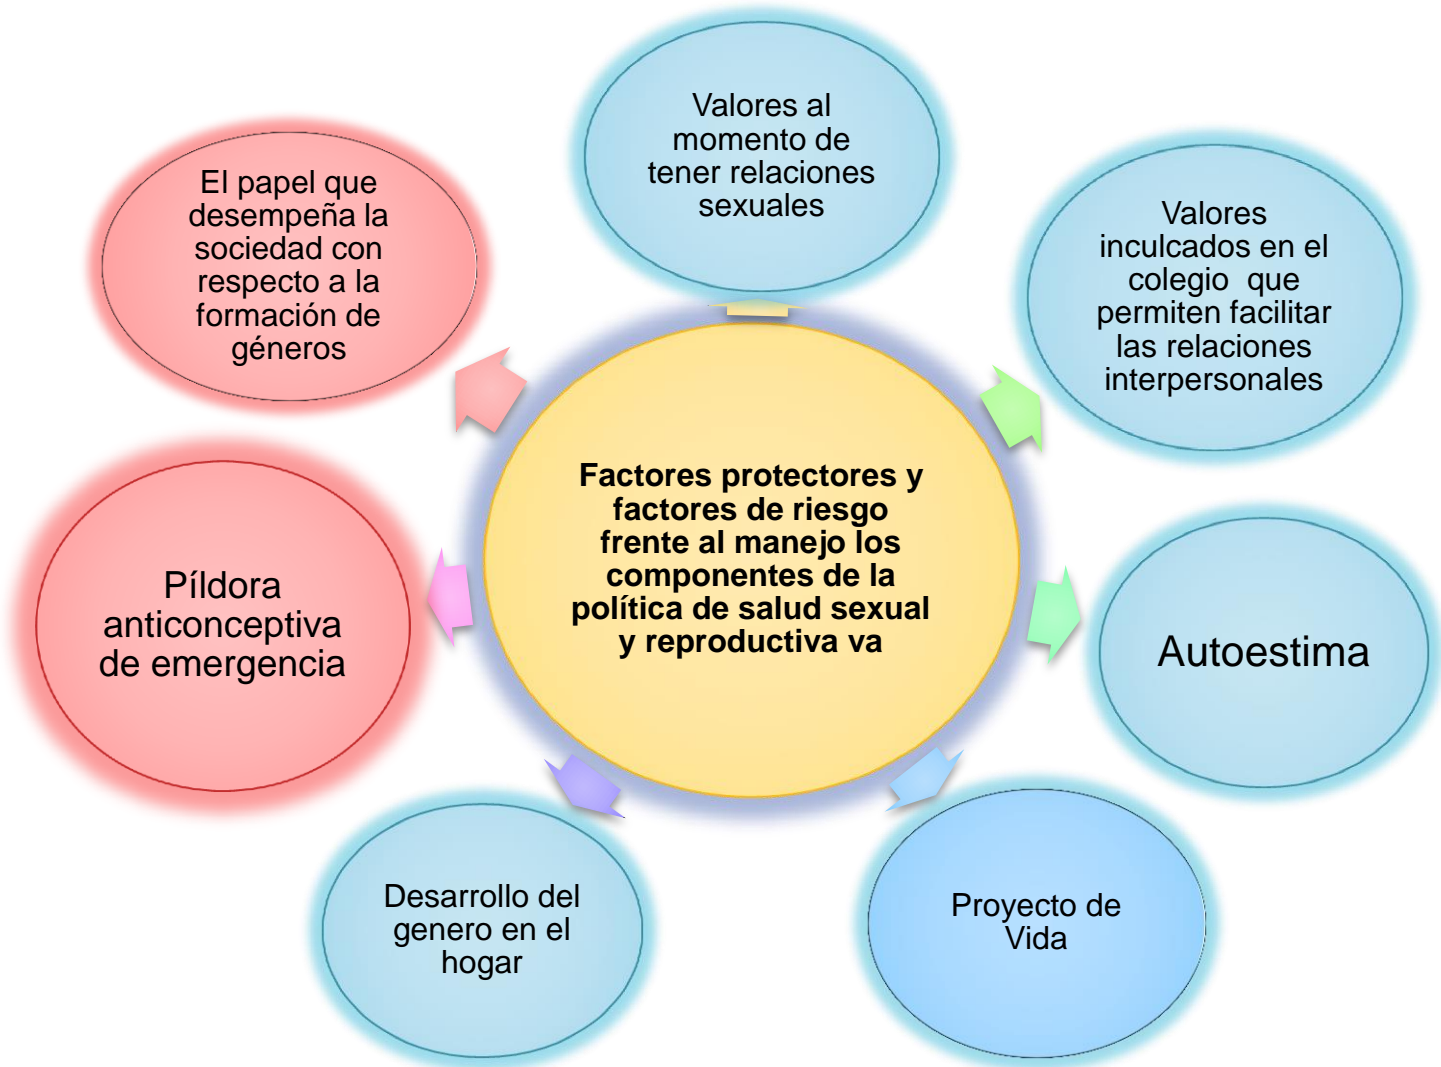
Factores protectores y factores de riesgo frente al manejo los componentes de la política de salud sexual y reproductiva va

Valores al momento de tener relaciones sexuales

Valores inculcados en el colegio que permiten facilitar las relaciones interpersonales

Autoestima

Proyecto de Vida

Desarrollo del genero en el hogar

Píldora anticonceptiva de emergencia

El papel que desempeña la sociedad con respecto a la formación de géneros